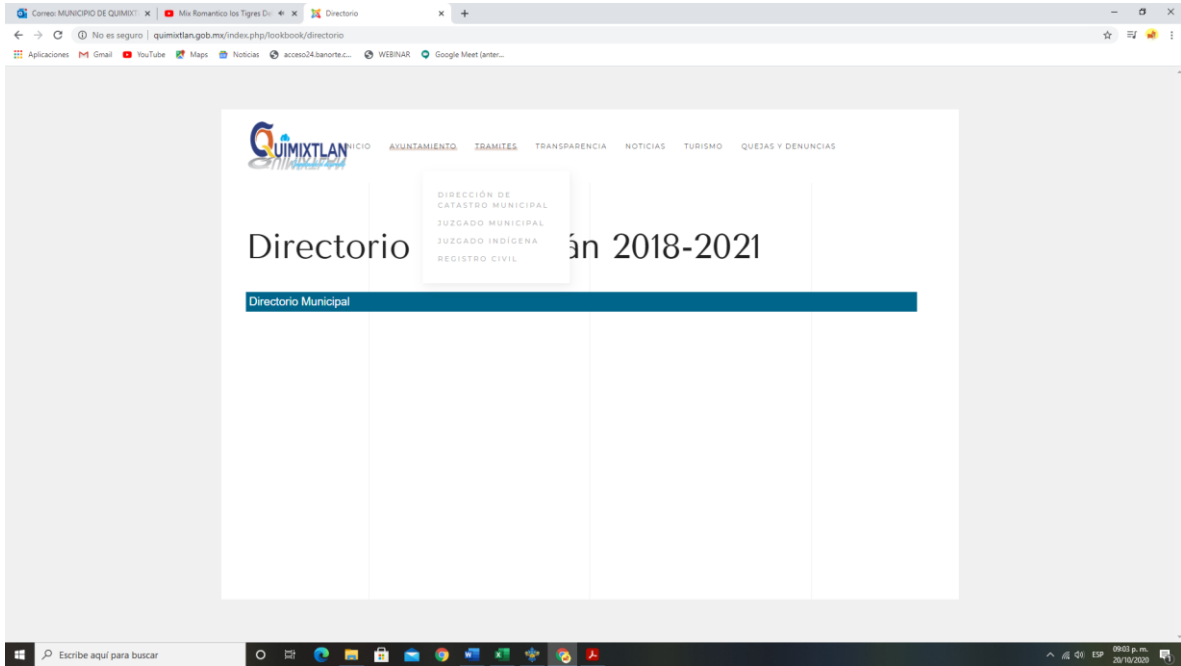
Correo: MUNICIPIO DE QUIMIXT | Mix Romantico los Tigres De | Directorio

No es seguro | quimixtlan.gob.mx/index.php/lookbook/directorio

Aplicaciones Gmail YouTube Maps Noticias acceso24.banorte.c... WEBINAR Google Meet (anter...

QUIMIXTLAN

NICIO AYUNTAMIENTO TRAMITES TRANSPARENCIA NOTICIAS TURISMO QUEJAS Y DENUNCIAS

DIRECCIÓN DE CATASTRO MUNICIPAL
JUZGADO MUNICIPAL
JUZGADO INDÍGENA
REGISTRO CIVIL

Directorio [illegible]án 2018-2021

Directorio Municipal

Escribe aquí para buscar

ESP 09:03 p. m. 20/10/2020